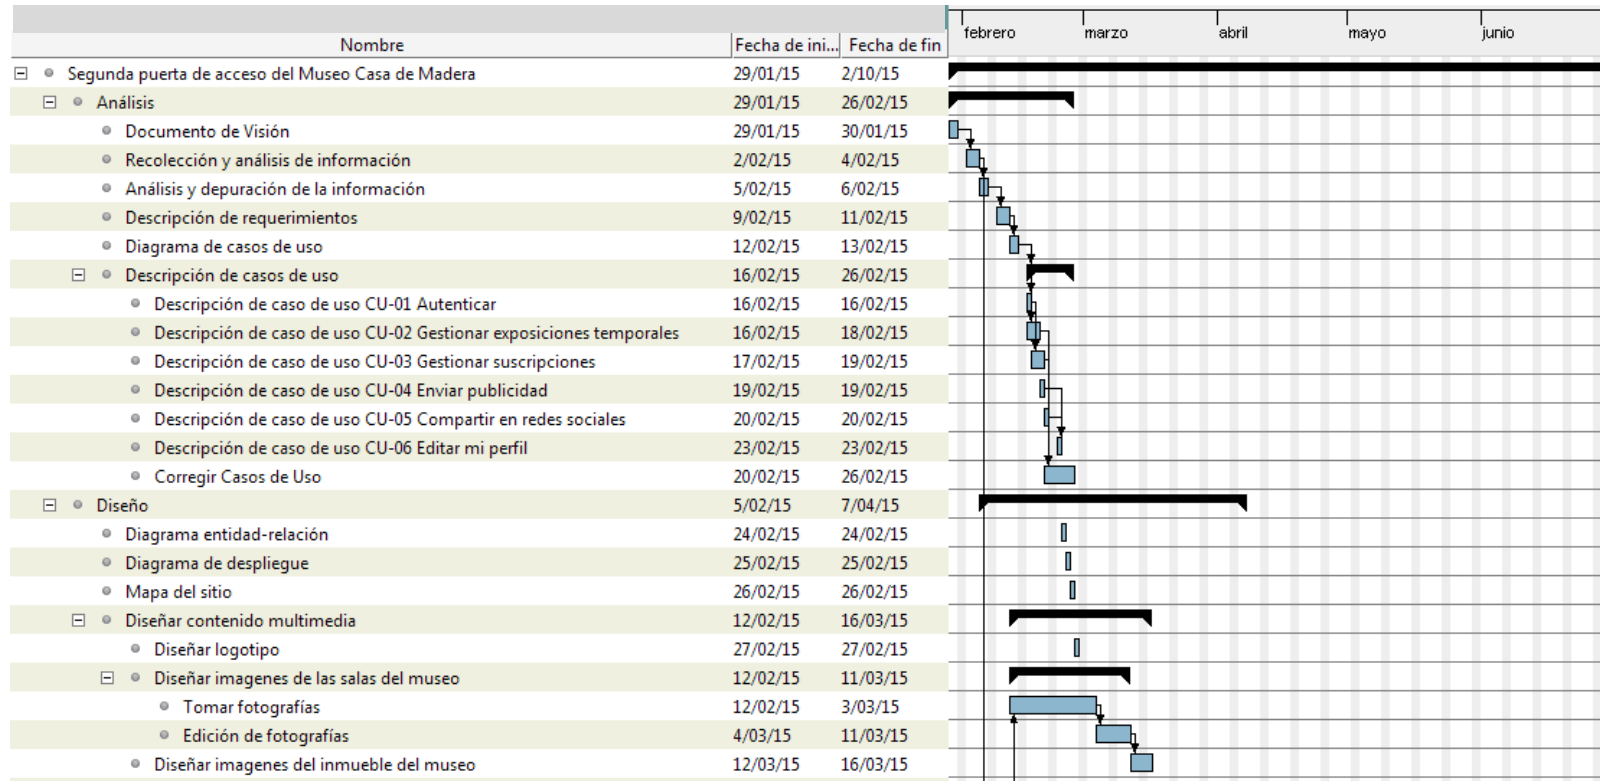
| Nombre | Fecha de ini... | Fecha de fin |
|---|---|---|
| Segunda puerta de acceso del Museo Casa de Madera | 29/01/15 | 2/10/15 |
| Análisis | 29/01/15 | 26/02/15 |
| Documento de Visión | 29/01/15 | 30/01/15 |
| Recolección y análisis de información | 2/02/15 | 4/02/15 |
| Análisis y depuración de la información | 5/02/15 | 6/02/15 |
| Descripción de requerimientos | 9/02/15 | 11/02/15 |
| Diagrama de casos de uso | 12/02/15 | 13/02/15 |
| Descripción de casos de uso | 16/02/15 | 26/02/15 |
| Descripción de caso de uso CU-01 Autenticar | 16/02/15 | 16/02/15 |
| Descripción de caso de uso CU-02 Gestionar exposiciones temporales | 16/02/15 | 18/02/15 |
| Descripción de caso de uso CU-03 Gestionar suscripciones | 17/02/15 | 19/02/15 |
| Descripción de caso de uso CU-04 Enviar publicidad | 19/02/15 | 19/02/15 |
| Descripción de caso de uso CU-05 Compartir en redes sociales | 20/02/15 | 20/02/15 |
| Descripción de caso de uso CU-06 Editar mi perfil | 23/02/15 | 23/02/15 |
| Corregir Casos de Uso | 20/02/15 | 26/02/15 |
| Diseño | 5/02/15 | 7/04/15 |
| Diagrama entidad-relación | 24/02/15 | 24/02/15 |
| Diagrama de despliegue | 25/02/15 | 25/02/15 |
| Mapa del sitio | 26/02/15 | 26/02/15 |
| Diseñar contenido multimedia | 12/02/15 | 16/03/15 |
| Diseñar logotipo | 27/02/15 | 27/02/15 |
| Diseñar imagenes de las salas del museo | 12/02/15 | 11/03/15 |
| Tomar fotografías | 12/02/15 | 3/03/15 |
| Edición de fotografías | 4/03/15 | 11/03/15 |
| Diseñar imagenes del inmueble del museo | 12/03/15 | 16/03/15 |

febrero marzo abril mayo junio